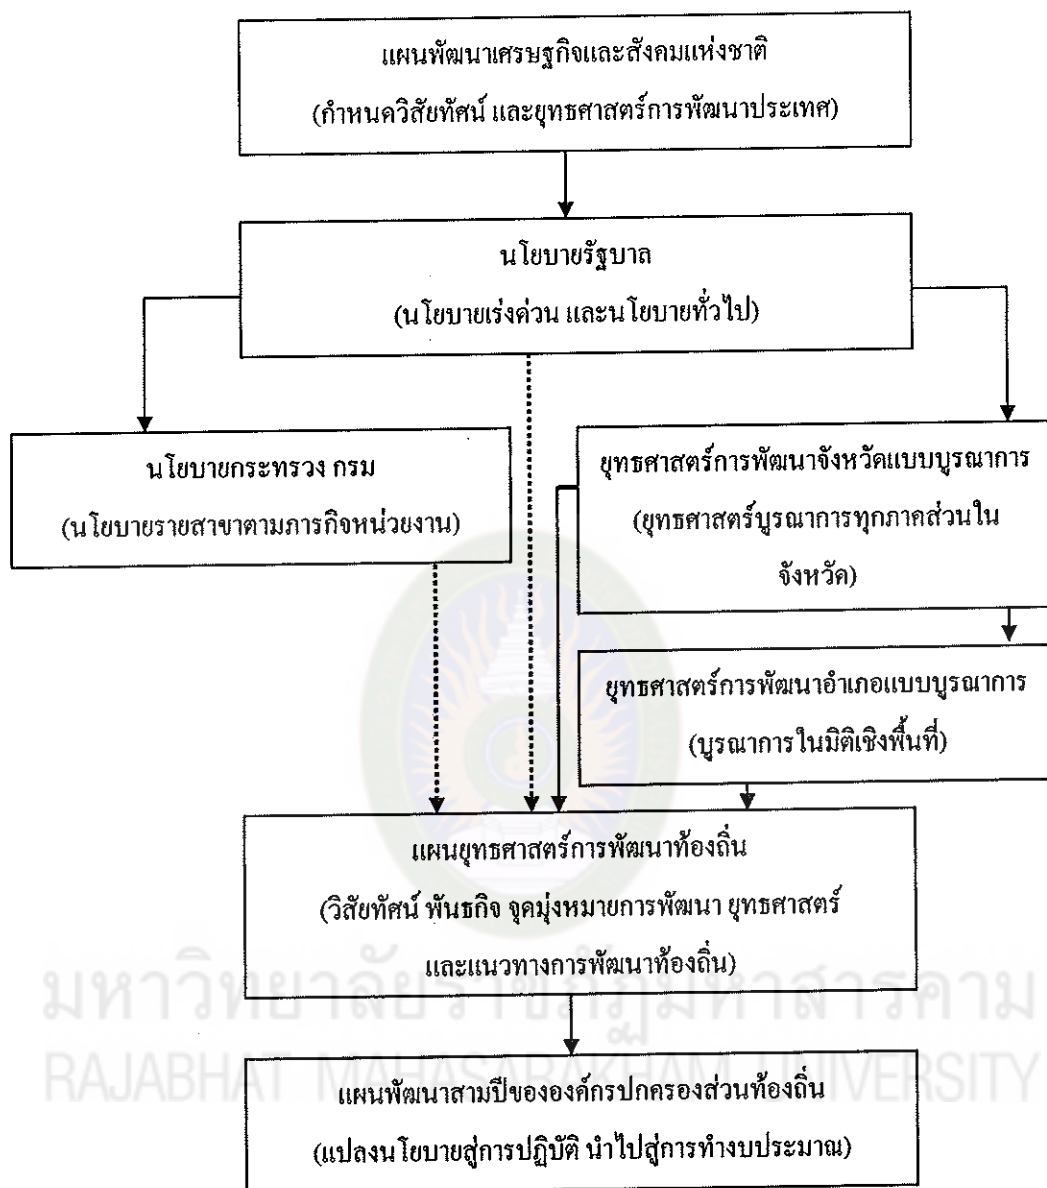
แผนพัฒนาเศรษฐกิจและสังคมแห่งชาติ
(กำหนดวิสัยทัศน์ และยุทธศาสตร์การพัฒนาประเทศ)

นโยบายรัฐบาล
(นโยบายเร่งด่วน และนโยบายทั่วไป)

นโยบายกระทรวง กรม
(นโยบายรายสาขาตามภารกิจหน่วยงาน)

ยุทธศาสตร์การพัฒนาจังหวัดแบบบูรณาการ
(ยุทธศาสตร์บูรณาการทุกภาคส่วนในจังหวัด)

ยุทธศาสตร์การพัฒนาอำเภอแบบบูรณาการ
(บูรณาการในมิติเชิงพื้นที่)

แผนยุทธศาสตร์การพัฒนาท้องถิ่น
(วิสัยทัศน์ พันธกิจ จุดมุ่งหมายการพัฒนา ยุทธศาสตร์ และแนวทางการพัฒนาท้องถิ่น)

มหาวิทยาลัยราชภัฏมหาสารคาม
RAJABHAT MAHASARAKHAM UNIVERSITY

แผนพัฒนาสามปีขององค์กรปกครองส่วนท้องถิ่น
(แปลงนโยบายสู่การปฏิบัติ นำไปสู่การทำงบประมาณ)